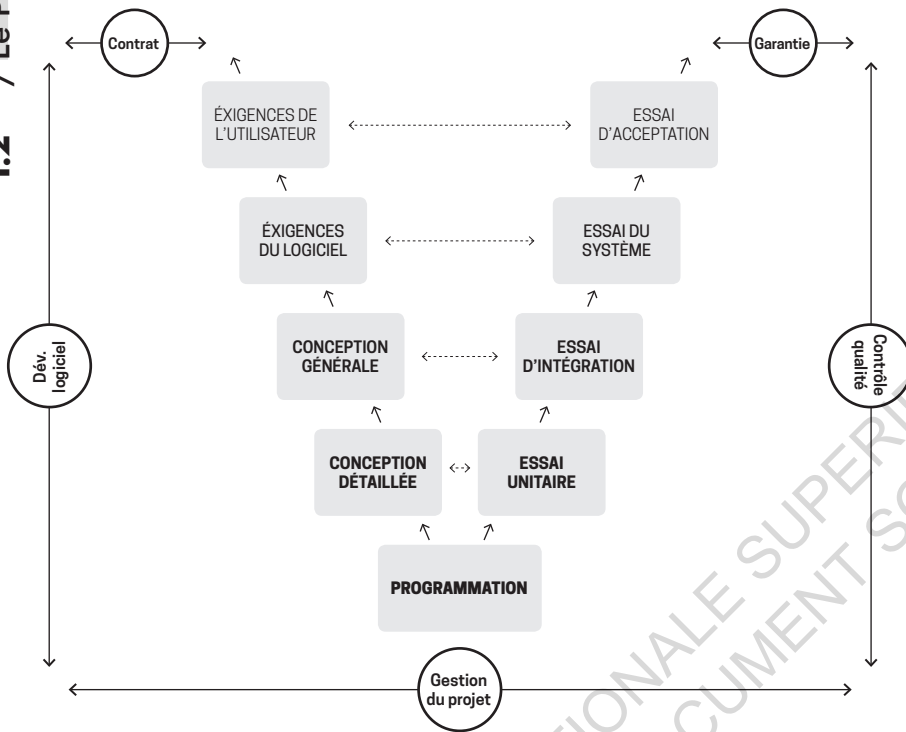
1.2 / Le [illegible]

Contrat

Garantie

ÉXIGENCES DE L'UTILISATEUR

ESSAI D'ACCEPTATION

ÉXIGENCES DU LOGICIEL

ESSAI DU SYSTÈME

Dév. logiciel

CONCEPTION GÉNÉRALE

ESSAI D'INTÉGRATION

Contrôle qualité

CONCEPTION DÉTAILLÉE

ESSAI UNITAIRE

PROGRAMMATION

Gestion du projet

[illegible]ONALE SUPER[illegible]
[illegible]CUMENT S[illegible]